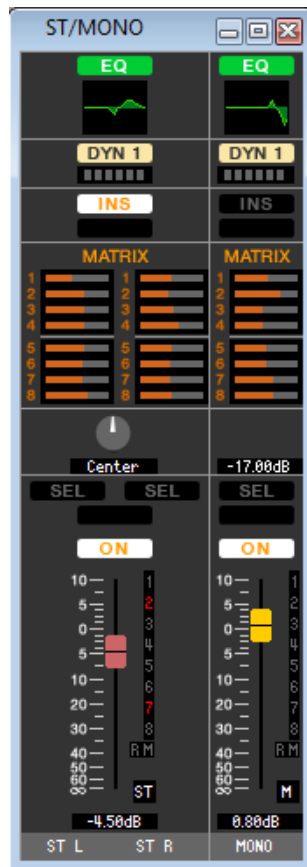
ST/MONO

EQ
EQ
DYN 1
DYN 1
INS
INS
MATRIX
MATRIX
1
2
3
4
1
2
3
4
1
2
3
4
5
6
7
8
5
6
7
8
5
6
7
8
Center
-17.00dB
SEL
SEL
SEL
ON
ON
10
5
0
5
10
15
20
30
40
50
60
∞
1
2
3
4
5
6
7
8
R M
ST
10
5
0
5
10
15
20
30
40
50
60
∞
1
2
3
4
5
6
7
8
R M
M
-4.50dB
0.00dB
ST L
ST R
MONO